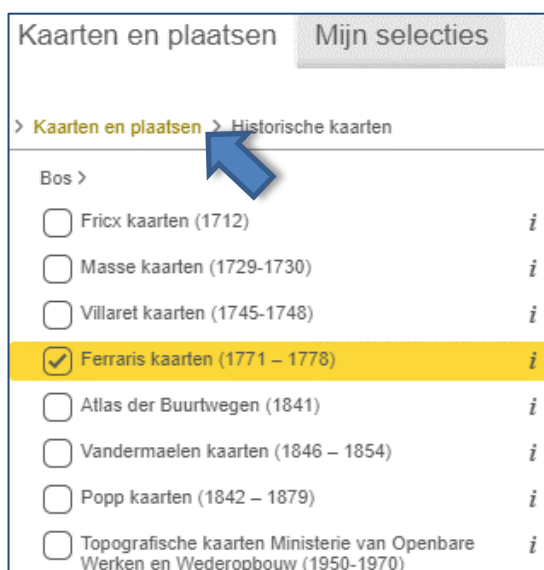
Kaarten en plaatsen Mijn selecties

> Kaarten en plaatsen > Historische kaarten

Bos >

Fricx kaarten (1712) i

Masse kaarten (1729-1730) i

Villaret kaarten (1745-1748) i

Ferraris kaarten (1771 – 1778) i

Atlas der Buurtwegen (1841) i

Vandermaelen kaarten (1846 – 1854) i

Popp kaarten (1842 – 1879) i

Topografische kaarten Ministerie van Openbare Werken en Wederopbouw (1950-1970) i